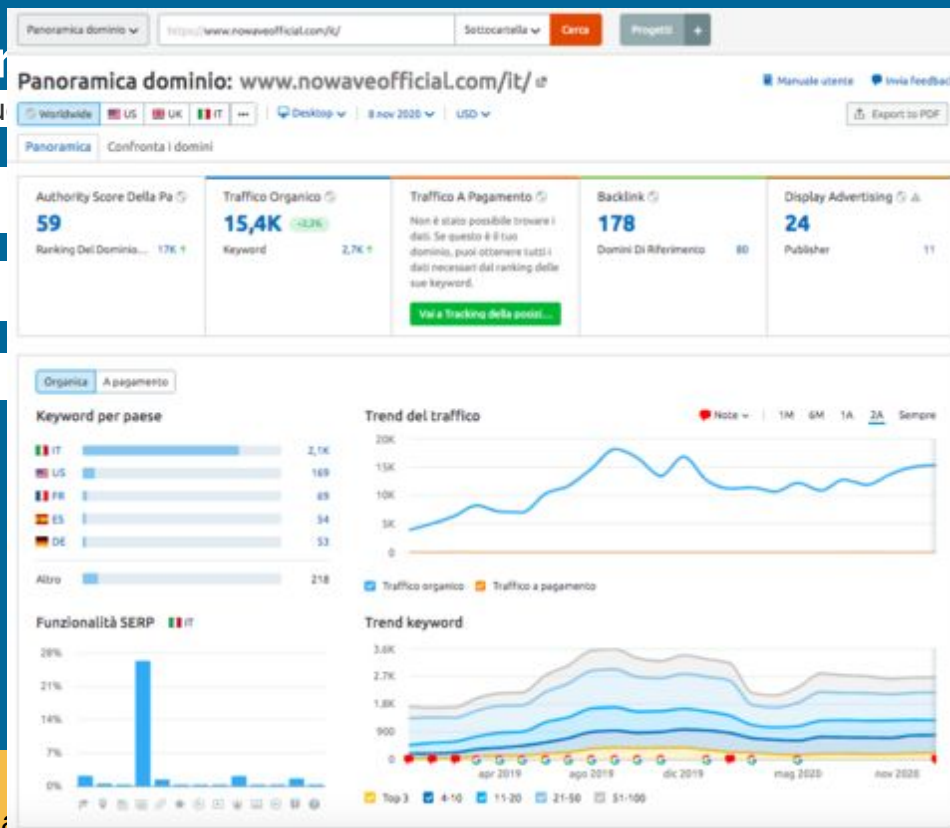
Panoramica dominio https://www.nowaveofficial.com/it/ Sottocartella Cerca Progetti +

Panoramica dominio: www.nowaveofficial.com/it/

Manuale utente Invia feedback

Worldwide US UK IT ··· Desktop 8 nov 2020 USD

Export to PDF

Panoramica Confronta i domini

Authority Score Della Pa
59
Ranking Del Dominio... 17K

Traffico Organico
15,4K -3,3%
Keyword 2,7K

Traffico A Pagamento
Non è stato possibile trovare i dati. Se questo è il tuo dominio, puoi ottenere tutti i dati necessari dal ranking delle sue keyword.
Vai a Tracking della posizi...

Backlink
178
Domini Di Riferimento 80

Display Advertising
24
Publisher 11

Organica A pagamento

Keyword per paese

| | |
|---|---|
| IT | 2,1K |
| US | 169 |
| FR | 69 |
| ES | 54 |
| DE | 53 |
| Altro | 218 |

Trend del traffico

Note 1M 6M 1A 2A Sempre

20K 15K 10K 5K 0

Traffico organico Traffico a pagamento

Funzionalità SERP IT

28% 21% 14% 7% 0%

Trend keyword

3,6K 2,7K 1,8K 900 0

apr 2019 ago 2019 dic 2019 mag 2020 nov 2020

Top 3 4-10 11-20 21-50 51-100